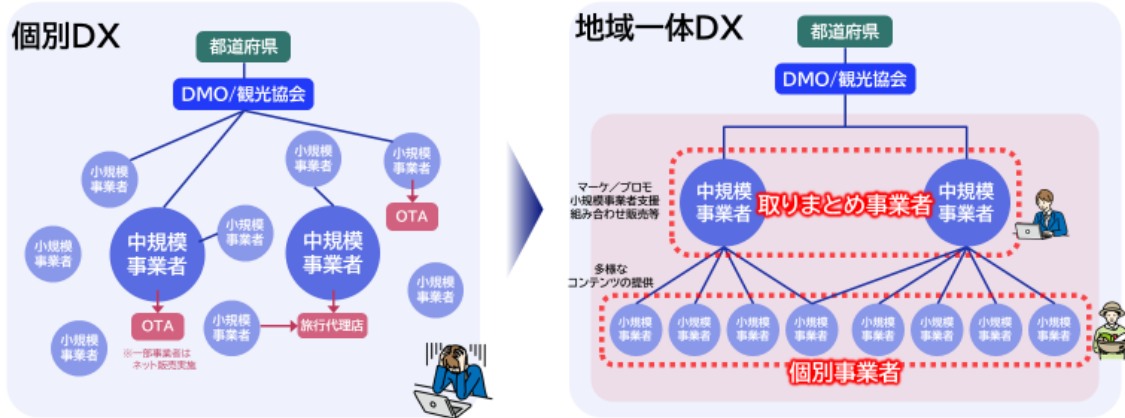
個別DX

都道府県

DMO/観光協会

小規模事業者

小規模事業者

小規模事業者

中規模事業者

小規模事業者

中規模事業者

小規模事業者

OTA

小規模事業者

小規模事業者

小規模事業者

OTA

※一部事業者はネット販売実施

小規模事業者

旅行代理店

地域一体DX

都道府県

DMO/観光協会

マーケ／プロモ
小規模事業者支援
組み合わせ販売等

中規模事業者

取りまとめ事業者

中規模事業者

多様なコンテンツの提供

小規模事業者

小規模事業者

小規模事業者

小規模事業者

小規模事業者

小規模事業者

小規模事業者

小規模事業者

個別事業者